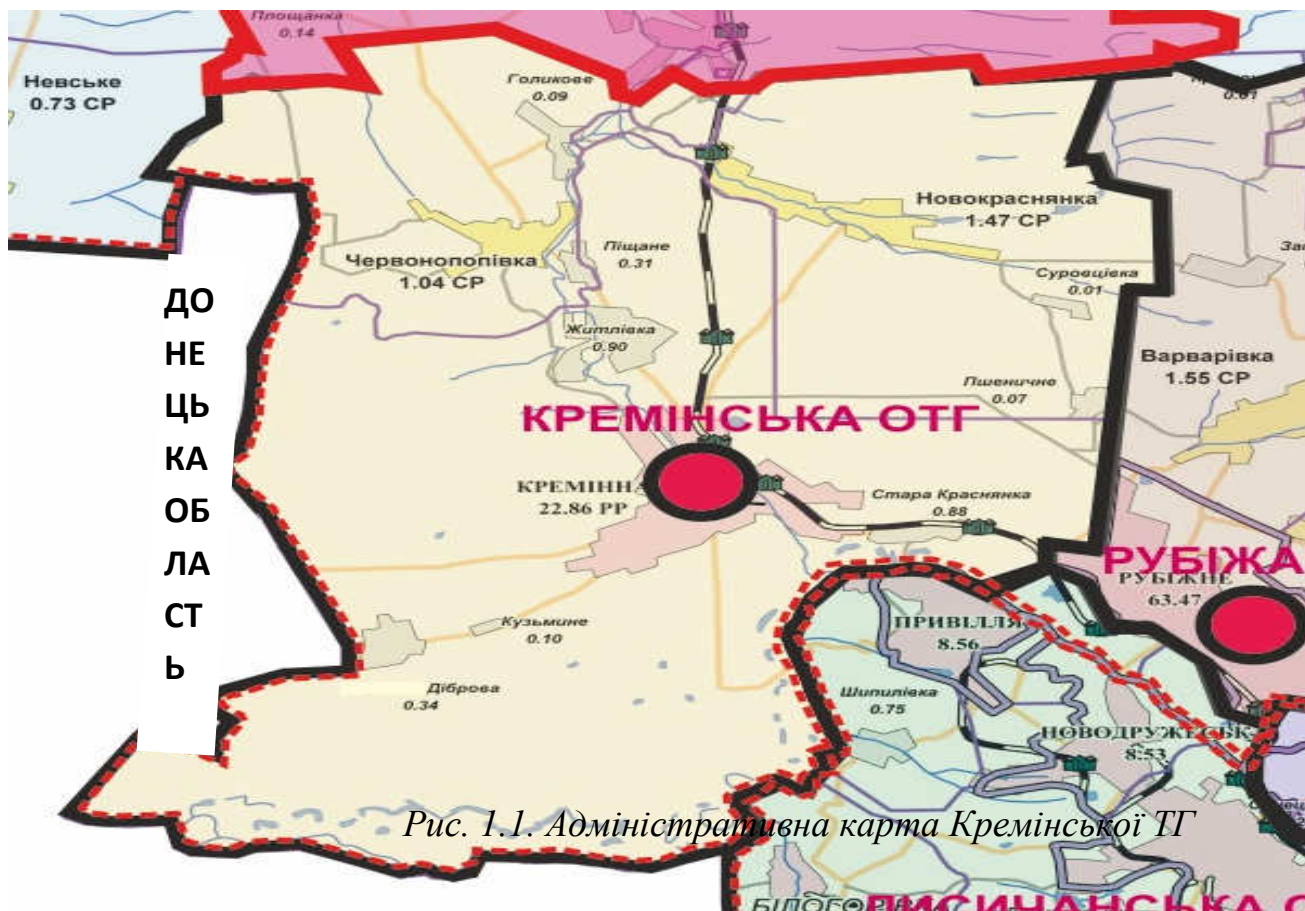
Площанка
0.14

Невське
0.73 СР

Голикове
0.09

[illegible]
0.61

Новокраснянка
1.47 СР

Червонопопівка
1.04 СР

Піщане
0.31

Суровцівка
0.01

За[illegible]

ДО
НЕ
ЦЬ
КА
ОБ
ЛА
СТ
Ь

Житлівка
0.90

Варварівка
1.55 СР

Пшеничне
0.07

КРЕМІНСЬКА ОТГ

КРЕМІННА
22.86 РР

Стара Краснянка
0.88

РУБІЖА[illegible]

РУБІЖНЕ
63.47

ПРИВІЛЛЯ
8.56

Кузьмине
0.10

Діброва
0.34

Шипилівка
0.75

НОВОДРУЖЕСЬК
8.53

Рис. 1.1. Адміністративна карта Кремінської ТГ

БІЛОГО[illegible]

ЛИСИЧАНСЬКА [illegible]